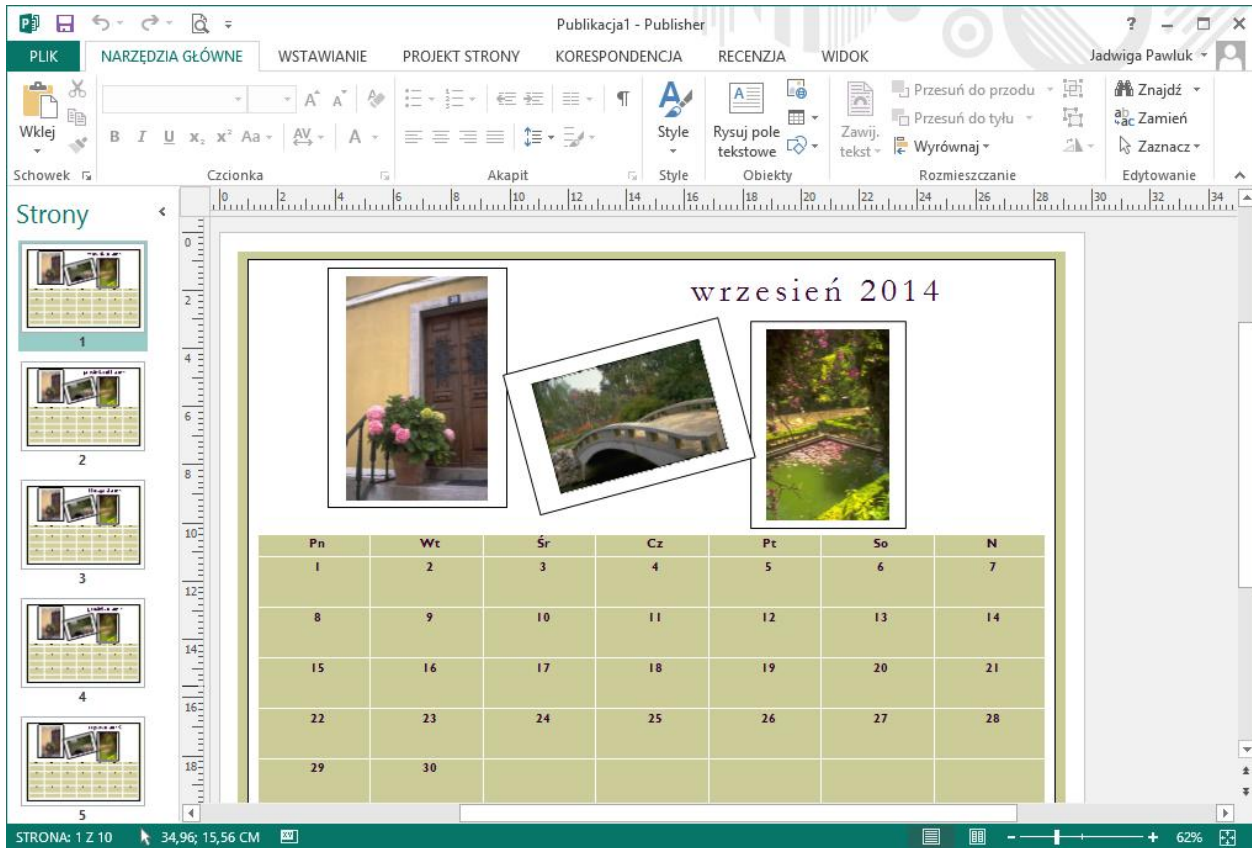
Publikacja1 - Publisher

PLIK NARZĘDZIA GŁÓWNE WSTAWIANIE PROJEKT STRONY KORESPONDENCJA RECENZJA WIDOK

Jadwiga Pawluk

Wklej
Schowek

Czcionka

Akapit

Style
Style

Rysuj pole tekstowe
Obiekty

Zawij. tekst
Przesuń do przodu
Przesuń do tyłu
Wyrównaj
Rozmieszczanie

Znajdź
Zamień
Zaznacz
Edytowanie

Strony

1
2
3
4
5

wrzesień 2014

| Pn | Wt | Śr | Cz | Pt | So | N |
|---|---|---|---|---|---|---|
| 1 | 2 | 3 | 4 | 5 | 6 | 7 |
| 8 | 9 | 10 | 11 | 12 | 13 | 14 |
| 15 | 16 | 17 | 18 | 19 | 20 | 21 |
| 22 | 23 | 24 | 25 | 26 | 27 | 28 |
| 29 | 30 | | | | | |

STRONA: 1 Z 10 34,96; 15,56 CM 62%